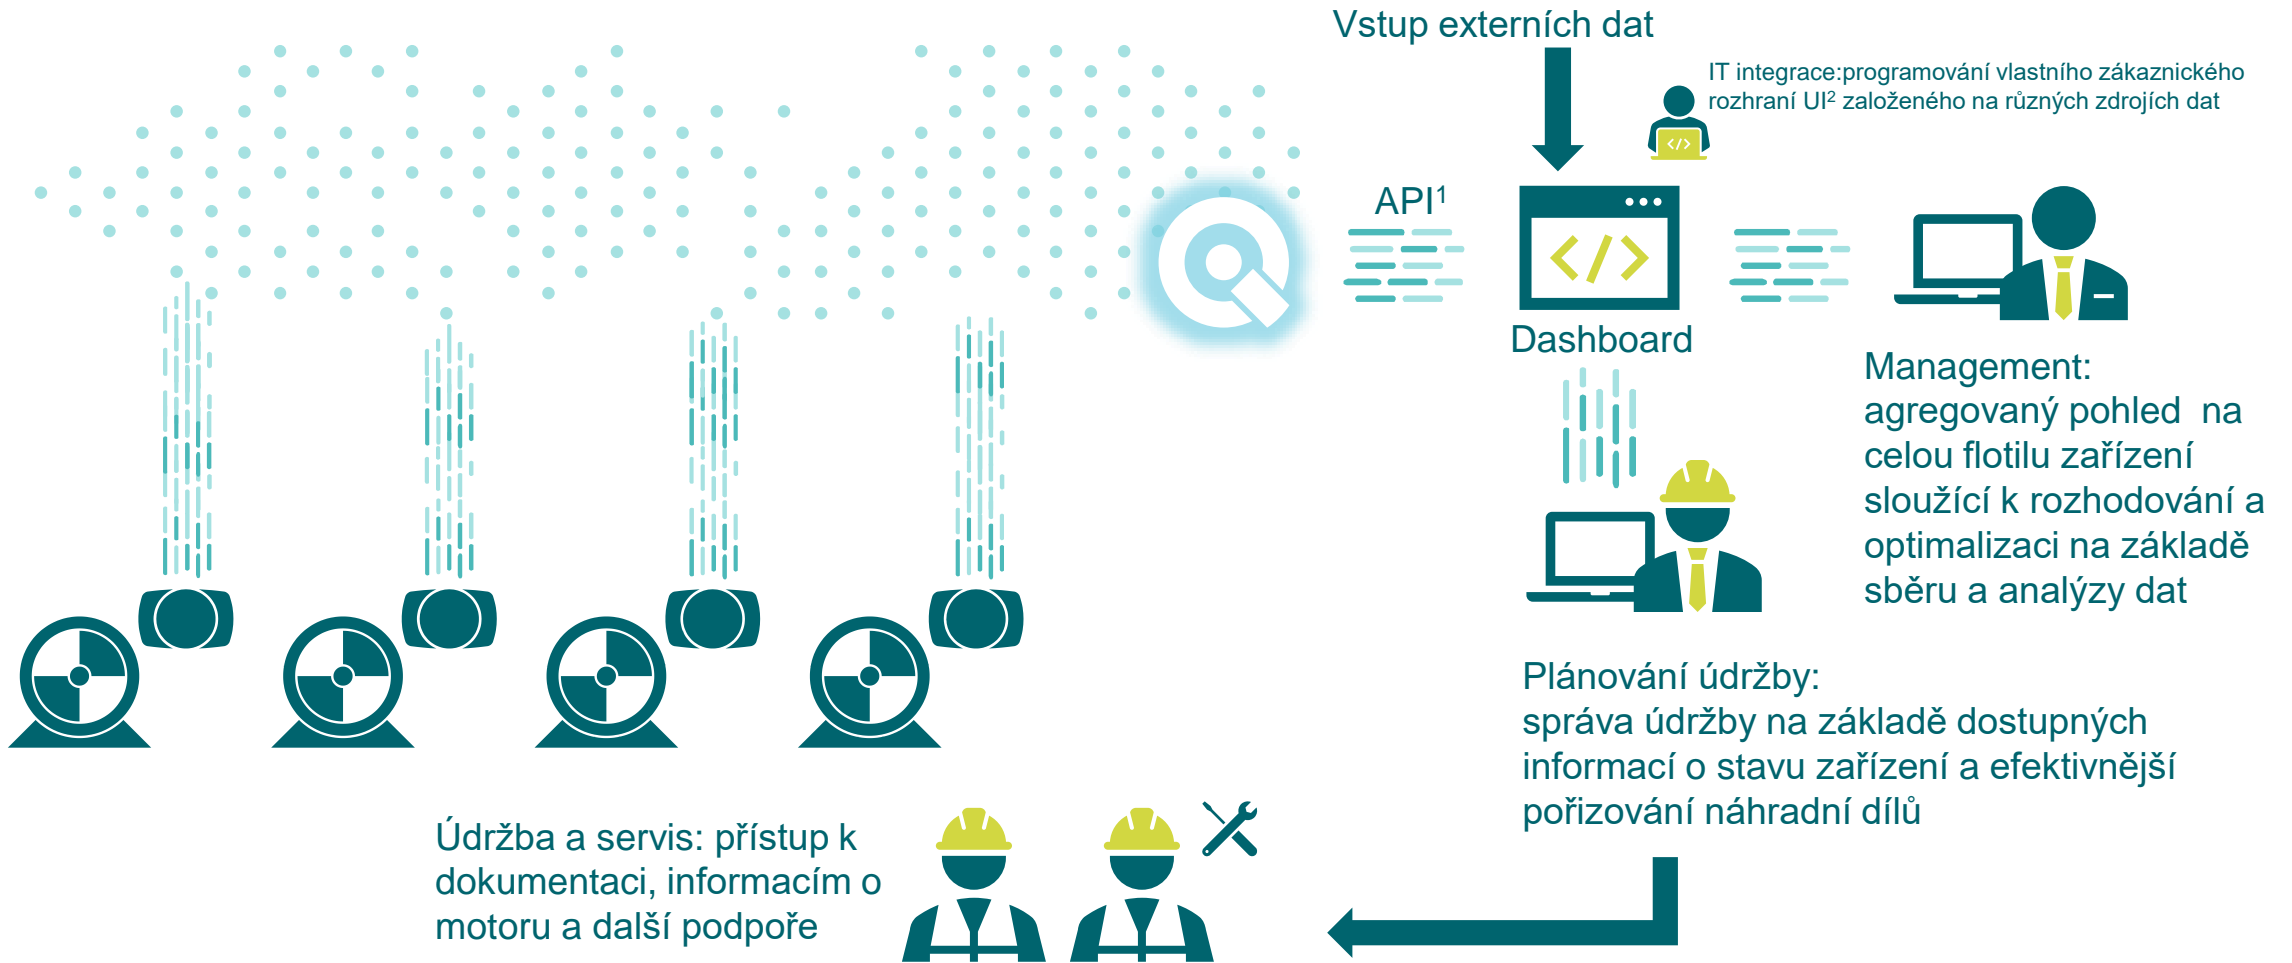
Vstup externích dat

IT integrace:programování vlastního zákaznického rozhraní UI² založeného na různých zdrojích dat

API¹

Dashboard

Management: agregovaný pohled na celou flotilu zařízení sloužící k rozhodování a optimalizaci na základě sběru a analýzy dat

Plánování údržby: správa údržby na základě dostupných informací o stavu zařízení a efektivnější pořizování náhradní dílů

Údržba a servis: přístup k dokumentaci, informacím o motoru a další podpoře